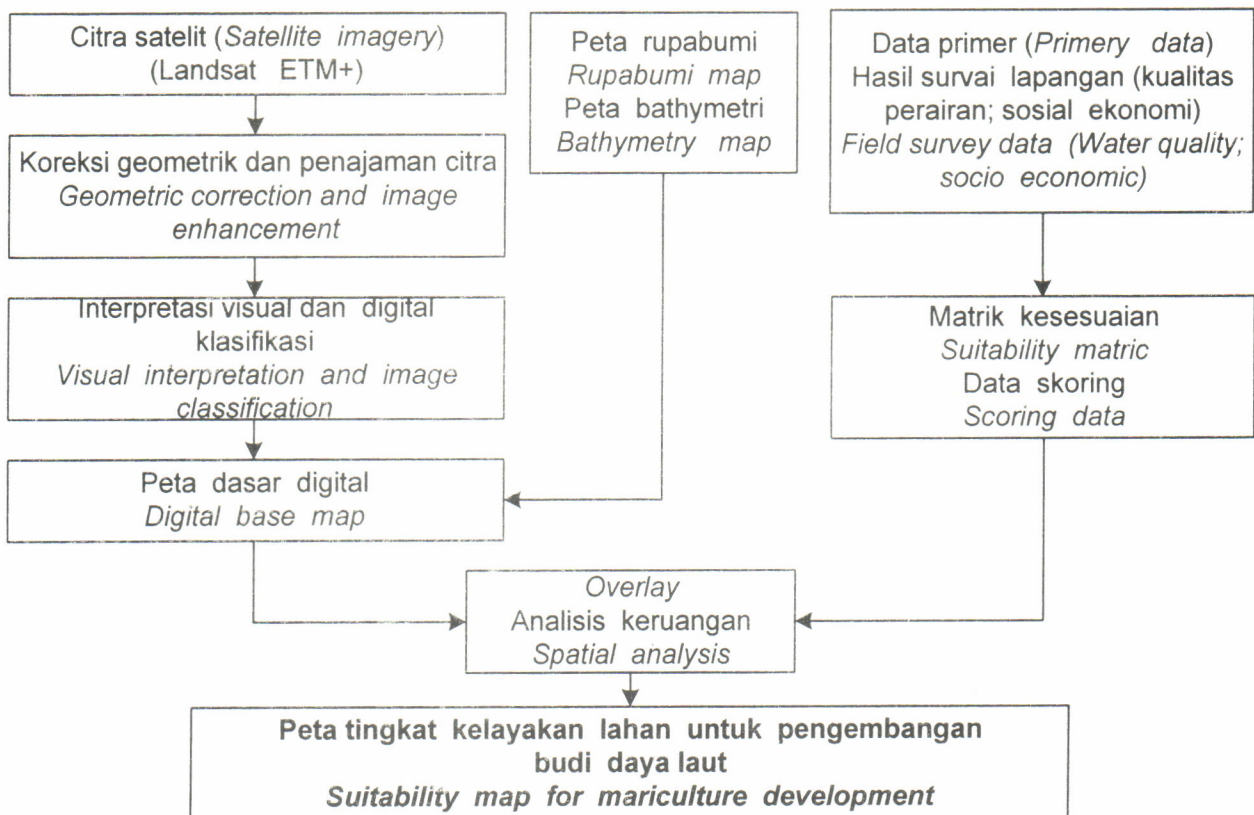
Citra satelit (*Satellite imagery*)
(Landsat ETM+)

Koreksi geometrik dan penajaman citra
*Geometric correction and image enhancement*

Interpretasi visual dan digital klasifikasi
*Visual interpretation and image classification*

Peta dasar digital
*Digital base map*

Peta rupabumi
*Rupabumi map*
Peta bathymetri
*Bathymetry map*

Data primer (*Primery data*)
Hasil survai lapangan (kualitas perairan; sosial ekonomi)
*Field survey data (Water quality; socio economic)*

Matrik kesesuaian
*Suitability matric*
Data skoring
*Scoring data*

*Overlay*
Analisis keruangan
*Spatial analysis*

**Peta tingkat kelayakan lahan untuk pengembangan budi daya laut**
***Suitability map for mariculture development***